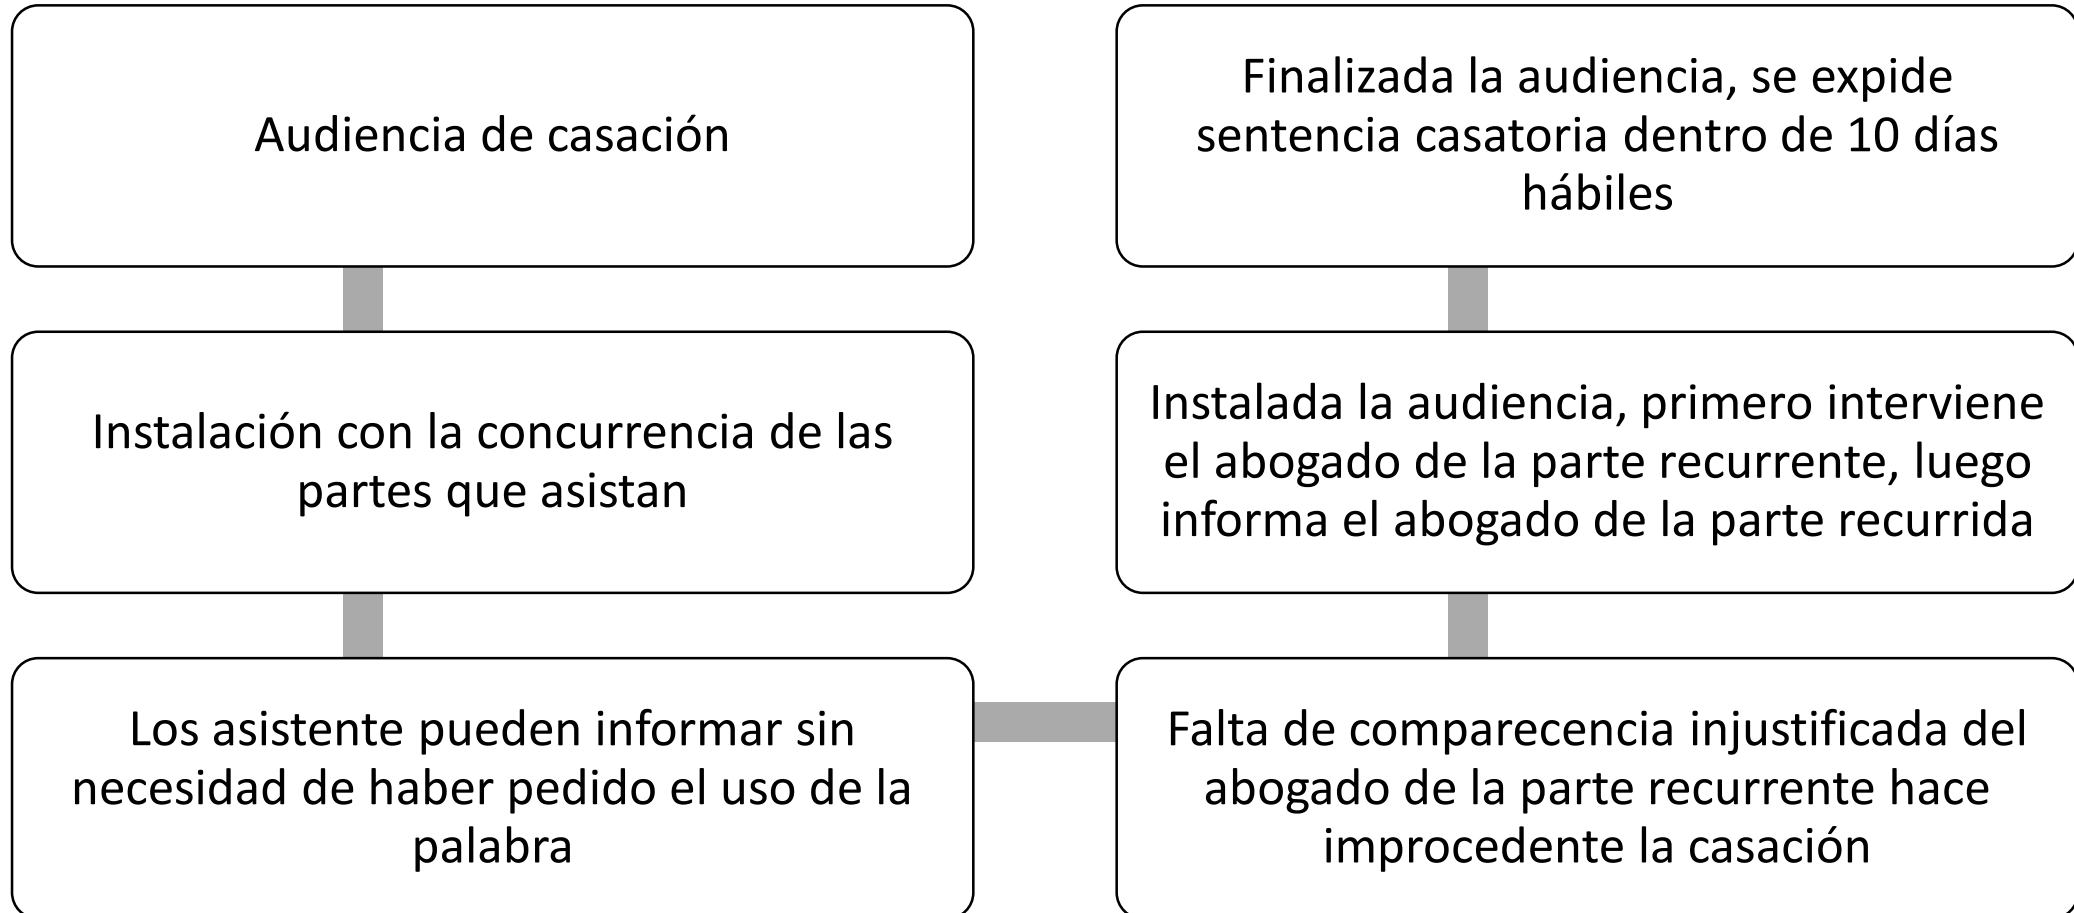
Audiencia de casación

Instalación con la concurrencia de las partes que asistan

Los asistente pueden informar sin necesidad de haber pedido el uso de la palabra

Falta de comparecencia injustificada del abogado de la parte recurrente hace improcedente la casación

Instalada la audiencia, primero interviene el abogado de la parte recurrente, luego informa el abogado de la parte recurrida

Finalizada la audiencia, se expide sentencia casatoria dentro de 10 días hábiles